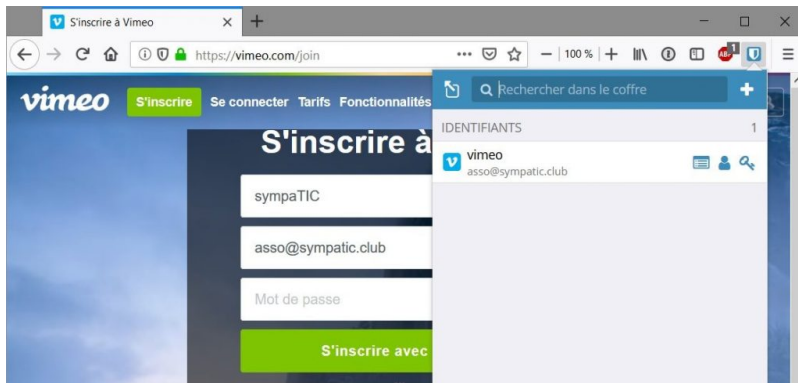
S'inscrire à Vimeo

https://vimeo.com/join

100 %

vimeo

S'inscrire

Se connecter

Tarifs

Fonctionnalités

S'inscrire à

sympaTIC

asso@sympatic.club

Mot de passe

S'inscrire avec

Rechercher dans le coffre

IDENTIFIANTS

1

vimeo

asso@sympatic.club